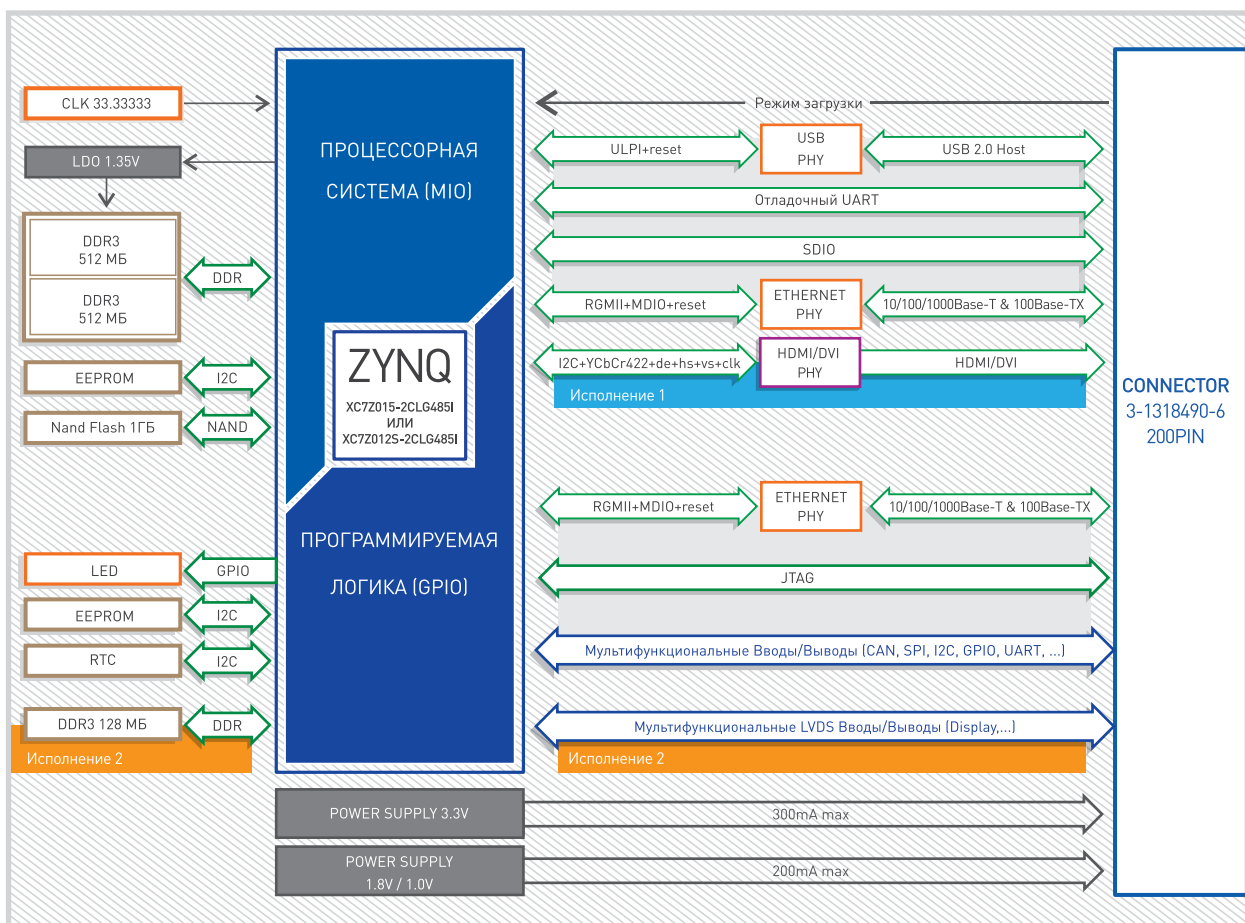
CLK 33.33333

LDO 1.35V

DDR3
512 МБ

DDR3
512 МБ

DDR

EEPROM

I2C

Nand Flash 1ГБ

NAND

ПРОЦЕССОРНАЯ
СИСТЕМА (MIO)

ZYNQ
XC7Z015-2CLG485I
ИЛИ
XC7Z012S-2CLG485I

ПРОГРАММИРУЕМАЯ
ЛОГИКА (GPIO)

Режим загрузки

ULPI+reset

USB
PHY

USB 2.0 Host

Отладочный UART

SDIO

RGMII+MDIO+reset

ETHERNET
PHY

10/100/1000Base-T & 100Base-TX

I2C+YCbCr422+de+hs+vs+clk

HDMI/DVI
PHY

HDMI/DVI

Исполнение 1

CONNECTOR
3-1318490-6
200PIN

LED

GPIO

EEPROM

I2C

RTC

I2C

DDR3 128 МБ

DDR

Исполнение 2

RGMII+MDIO+reset

ETHERNET
PHY

10/100/1000Base-T & 100Base-TX

JTAG

Мультифункциональные Вводы/Выводы (CAN, SPI, I2C, GPIO, UART, ...)

Мультифункциональные LVDS Вводы/Выводы (Display,...)

Исполнение 2

POWER SUPPLY 3.3V

300mA max

POWER SUPPLY
1.8V / 1.0V

200mA max